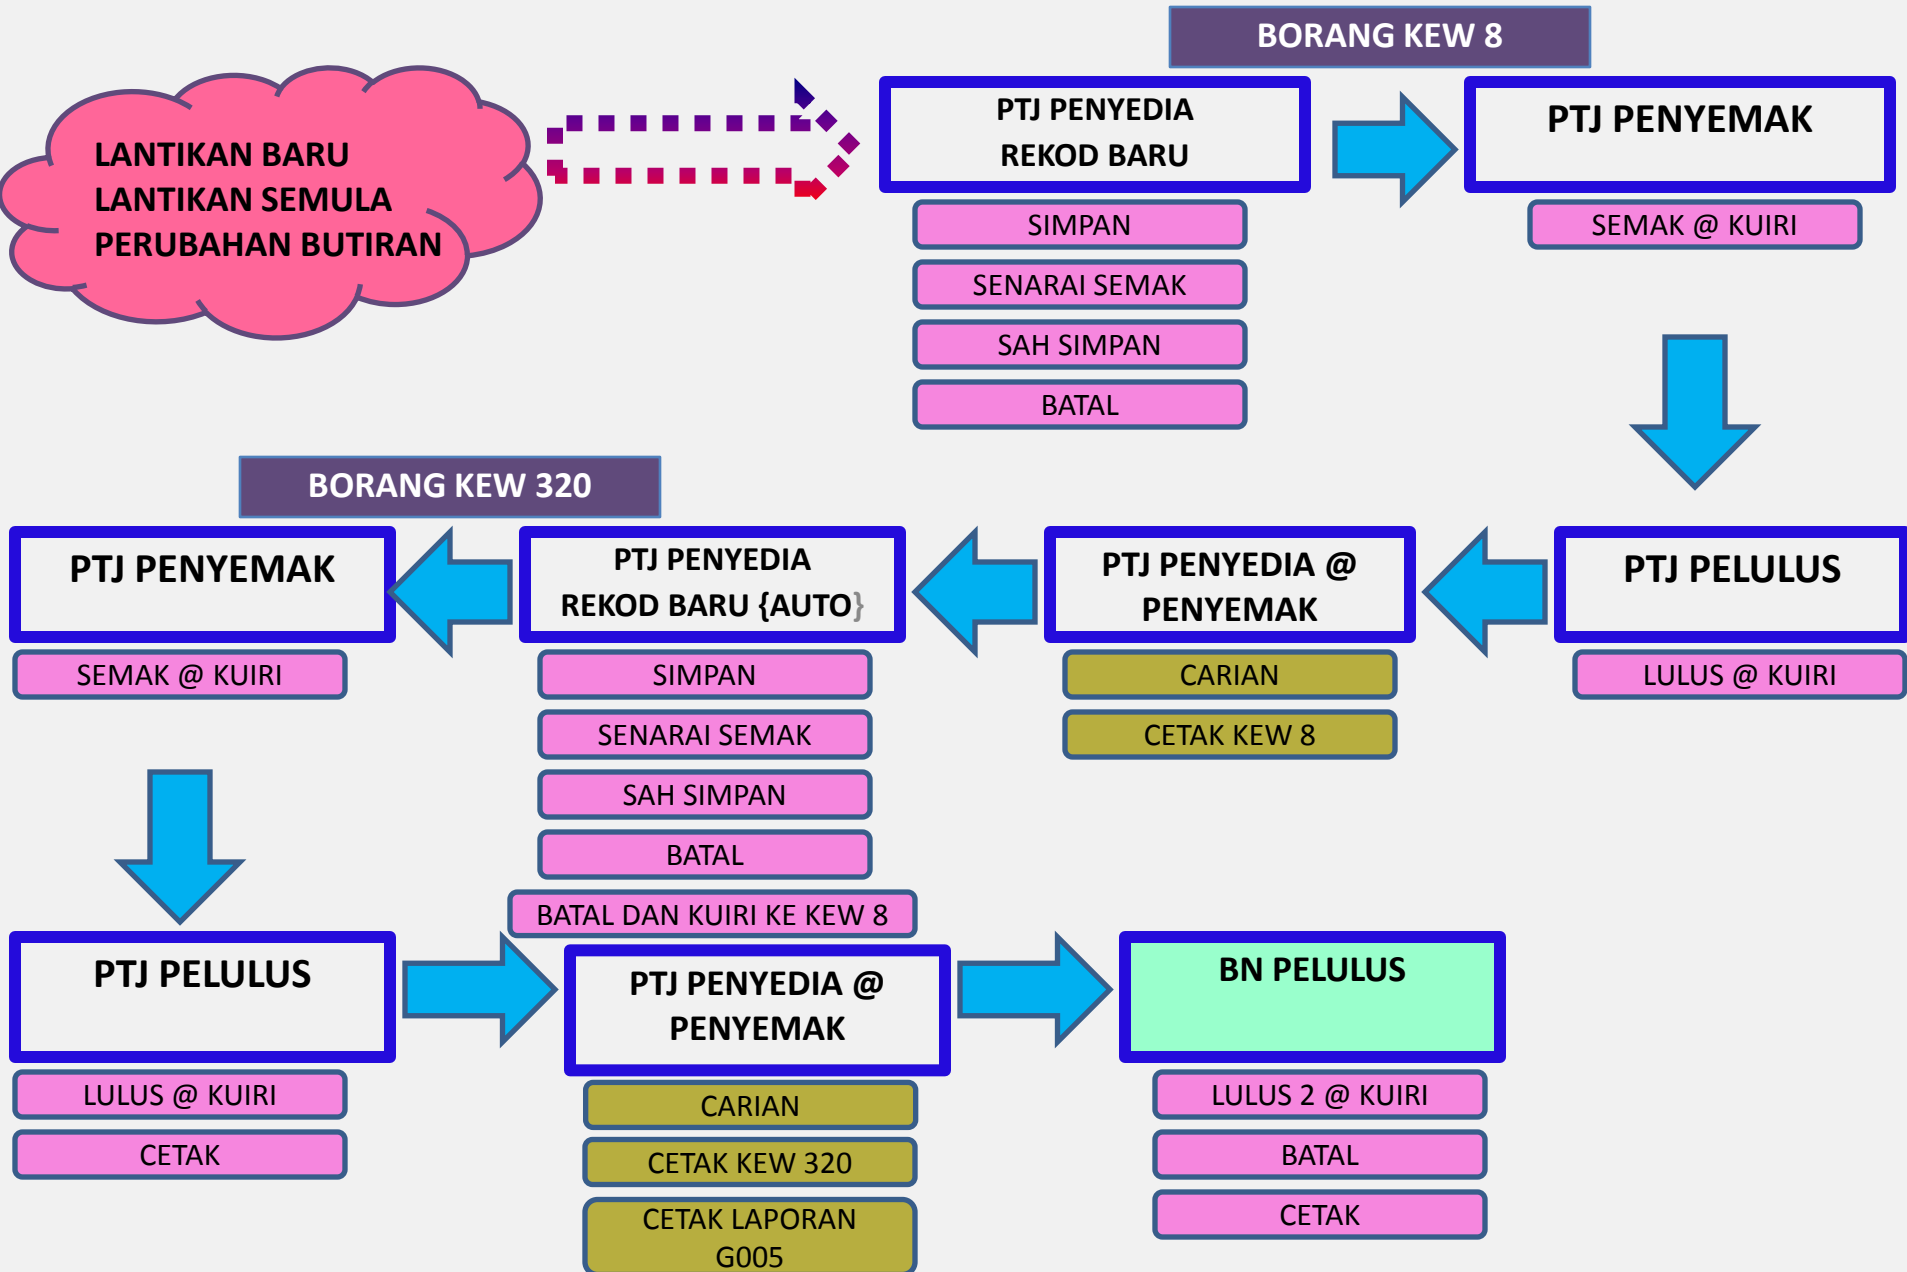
LANTIKAN BARU
LANTIKAN SEMULA
PERUBAHAN BUTIRAN

BORANG KEW 8

PTJ PENYEDIA
REKOD BARU

SIMPAN

SENARAI SEMAK

SAH SIMPAN

BATAL

PTJ PENYEMAK

SEMAK @ KUIRI

PTJ PELULUS

LULUS @ KUIRI

PTJ PENYEDIA @ PENYEMAK

CARIAN

CETAK KEW 8

BORANG KEW 320

PTJ PENYEDIA
REKOD BARU {AUTO}

SIMPAN

SENARAI SEMAK

SAH SIMPAN

BATAL

BATAL DAN KUIRI KE KEW 8

PTJ PENYEMAK

SEMAK @ KUIRI

PTJ PELULUS

LULUS @ KUIRI

CETAK

PTJ PENYEDIA @ PENYEMAK

CARIAN

CETAK KEW 320

CETAK LAPORAN G005

BN PELULUS

LULUS 2 @ KUIRI

BATAL

CETAK